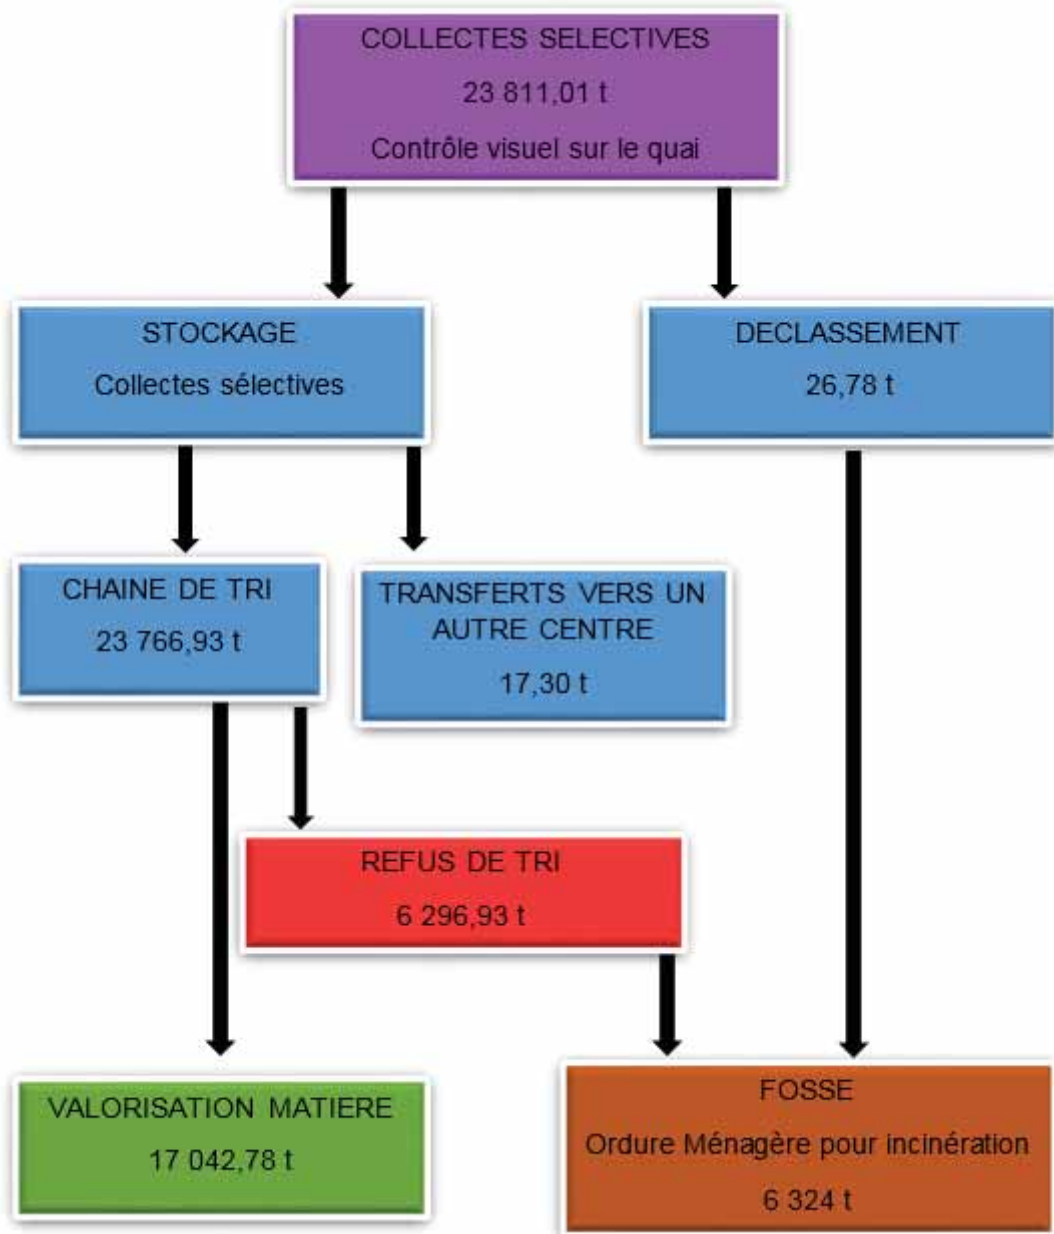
COLLECTES SELECTIVES
23 811,01 t
Contrôle visuel sur le quai

STOCKAGE
Collectes sélectives

DECLASSEMENT
26,78 t

CHAINE DE TRI
23 766,93 t

TRANSFERTS VERS UN AUTRE CENTRE
17,30 t

REFUS DE TRI
6 296,93 t

VALORISATION MATIERE
17 042,78 t

FOSSE
Ordure Ménagère pour incinération
6 324 t